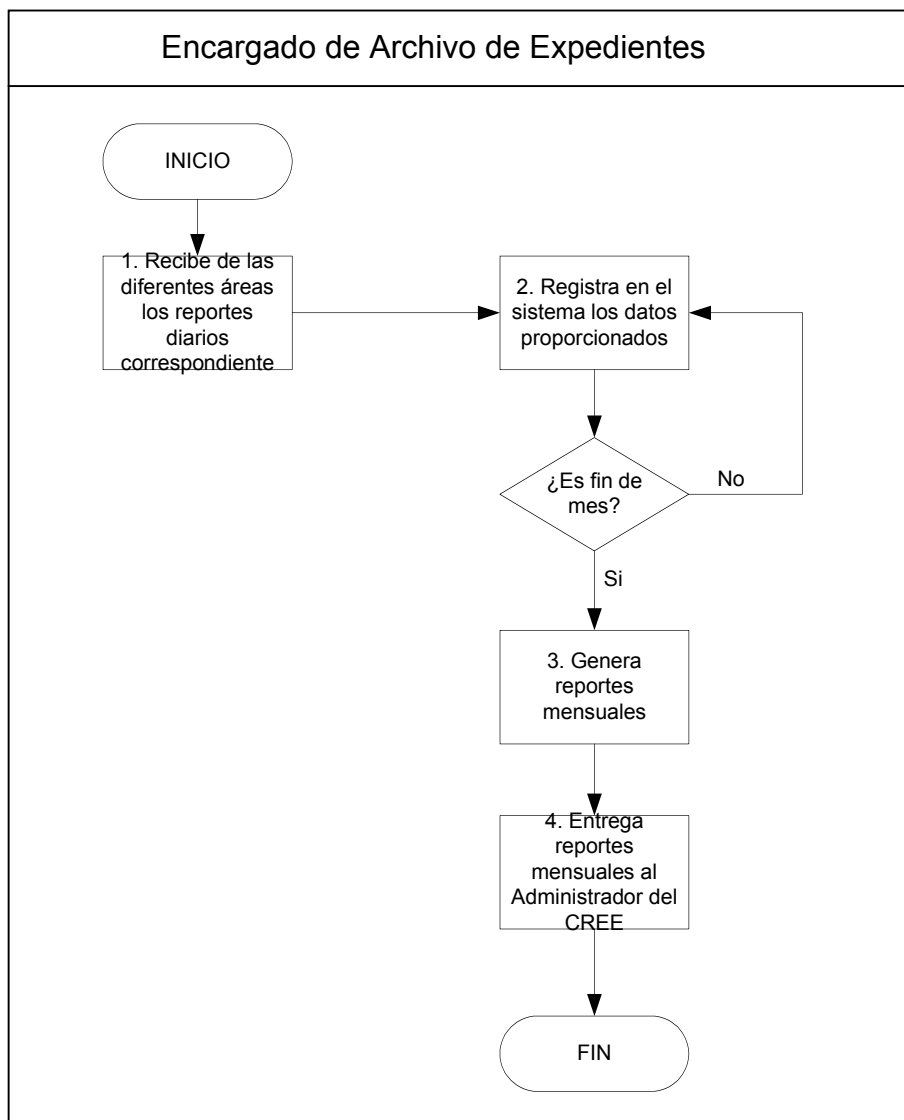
Encargado de Archivo de Expedientes

INICIO

1. Recibe de las diferentes áreas los reportes diarios correspondiente

2. Registra en el sistema los datos proporcionados

¿Es fin de mes?

No

Si

3. Genera reportes mensuales

4. Entrega reportes mensuales al Administrador del CREE

FIN